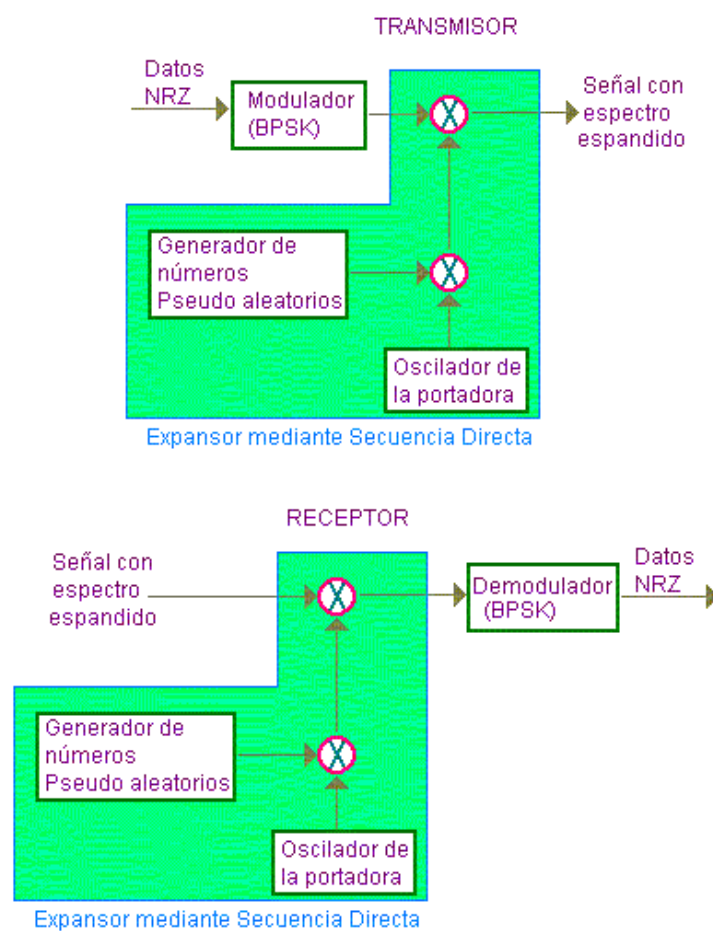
TRANSMISOR

Datos NRZ

Modulador (BPSK)

Señal con espectro espandido

Generador de números Pseudo aleatorios

Oscilador de la portadora

Expansor mediante Secuencia Directa

RECEPTOR

Señal con espectro espandido

Demodulador (BPSK)

Datos NRZ

Generador de números Pseudo aleatorios

Oscilador de la portadora

Expansor mediante Secuencia Directa